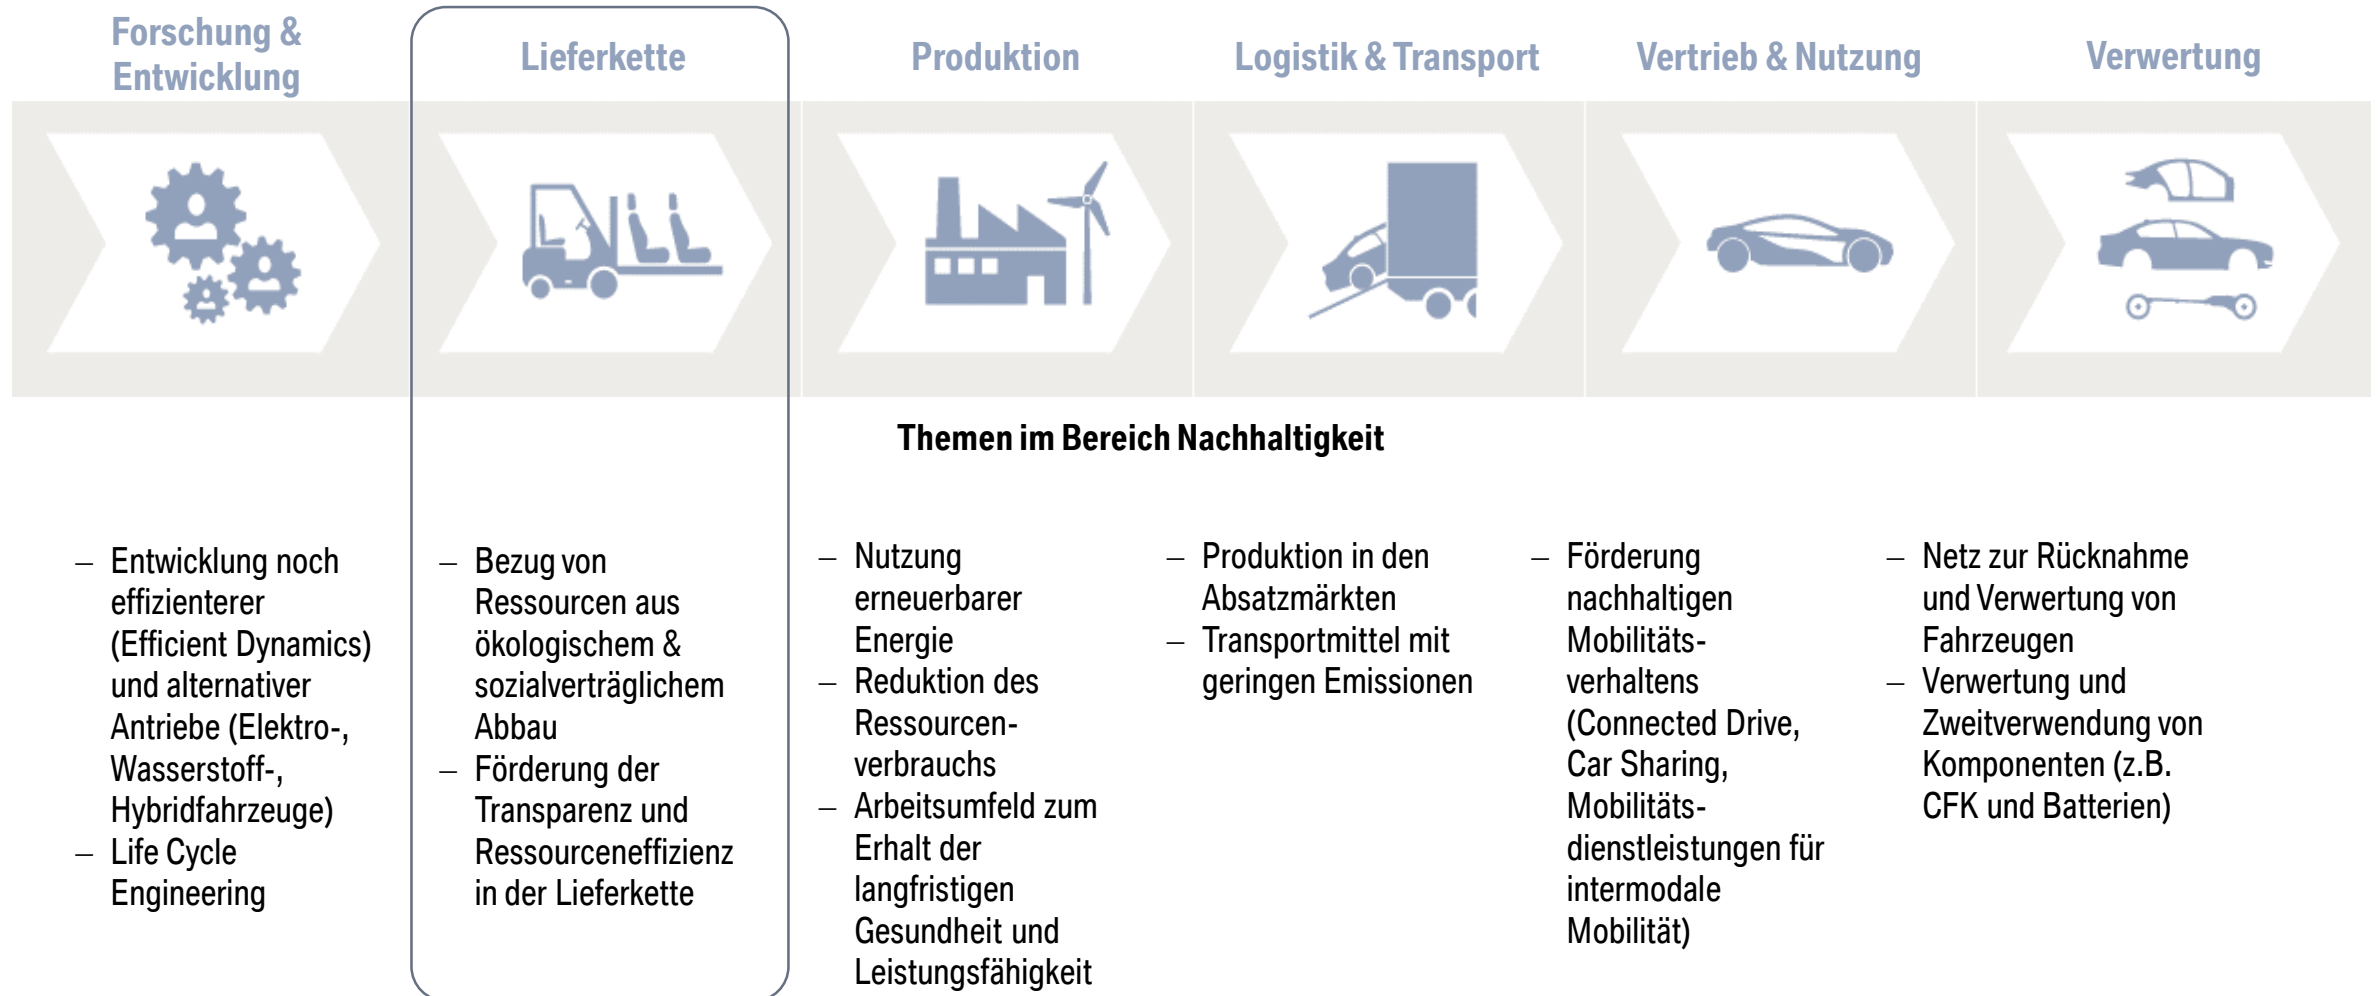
Forschung & Entwicklung

Lieferkette

Produktion

Logistik & Transport

Vertrieb & Nutzung

Verwertung

Themen im Bereich Nachhaltigkeit

– Entwicklung noch effizienterer (Efficient Dynamics) und alternativer Antriebe (Elektro-, Wasserstoff-, Hybridfahrzeuge)
– Life Cycle Engineering

– Bezug von Ressourcen aus ökologischem & sozialverträglichem Abbau
– Förderung der Transparenz und Ressourceneffizienz in der Lieferkette

– Nutzung erneuerbarer Energie
– Reduktion des Ressourcenverbrauchs
– Arbeitsumfeld zum Erhalt der langfristigen Gesundheit und Leistungsfähigkeit

– Produktion in den Absatzmärkten
– Transportmittel mit geringen Emissionen

– Förderung nachhaltigen Mobilitätsverhaltens (Connected Drive, Car Sharing, Mobilitätsdienstleistungen für intermodale Mobilität)

– Netz zur Rücknahme und Verwertung von Fahrzeugen
– Verwertung und Zweitverwendung von Komponenten (z.B. CFK und Batterien)